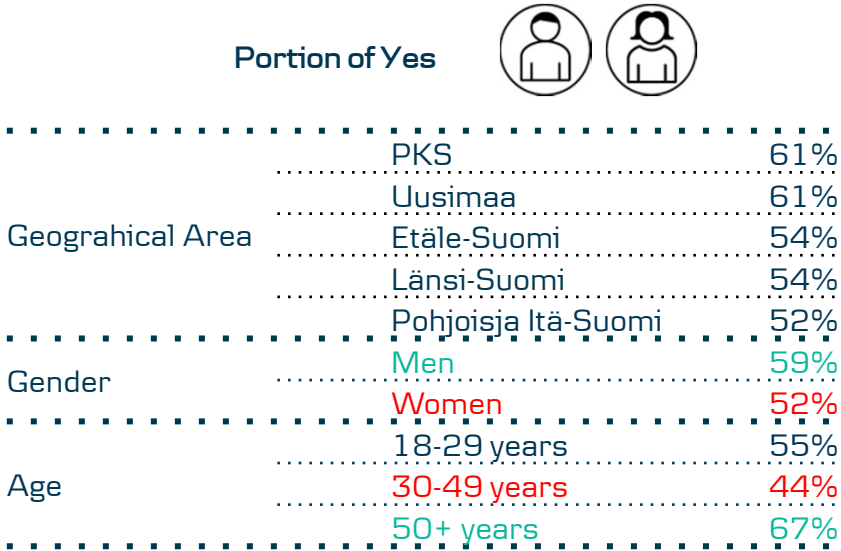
Portion of Yes

| | | |
|---|---|---|
| Geograhical Area | PKS | 61% |
| | Uusimaa | 61% |
| | Etäle-Suomi | 54% |
| | Länsi-Suomi | 54% |
| | Pohjoisja Itä-Suomi | 52% |
| Gender | Men | 59% |
| | Women | 52% |
| Age | 18-29 years | 55% |
| | 30-49 years | 44% |
| | 50+ years | 67% |